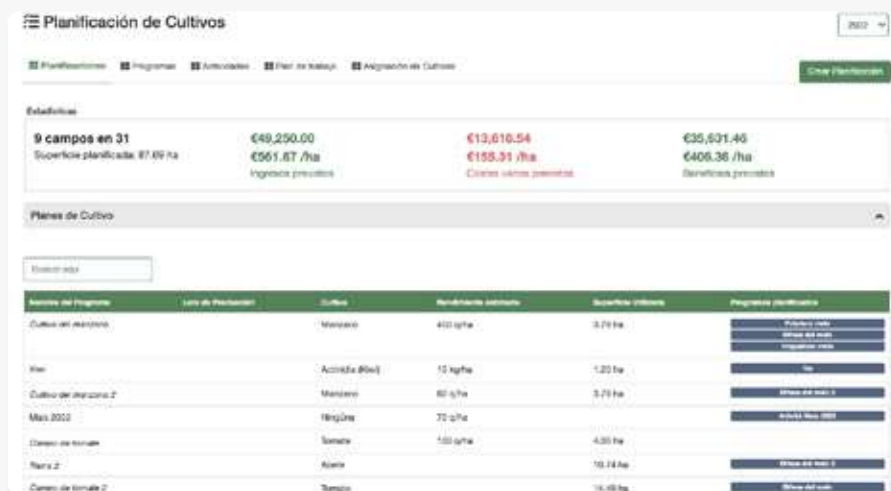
Planificación de Cultivos

2022

Planificaciones Programas Actividades Plan de trabajo Asignación de Cultivos

Crear Planificación

Estadísticas

9 campos en 31
Superficie planificada: 87.69 ha

€49,250.00
€561.67 /ha
Ingresos previstos

€13,618.54
€155.31 /ha
Costes varios previstos

€35,631.46
€406.36 /ha
Beneficios previstos

Planes de Cultivo

Buscar aquí

| Nombre del Programa | Lote de Producción | Cultivo | Rendimiento estimado | Superficie Utilizada | Programas planificados |
|---|---|---|---|---|---|
| Cultivo del manzano | | Manzano | 400 q/ha | 5.79 ha | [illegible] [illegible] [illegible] |
| Kiwi | | Actinidia (Kiwi) | 10 kg/ha | 1.20 ha | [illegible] |
| Cultivo del manzano 2 | | Manzano | 60 q/ha | 5.70 ha | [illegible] |
| Maíz 2022 | | Ninguno | 70 q/ha | | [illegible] |
| Campo de tomate | | Tomate | 100 q/ha | 4.00 ha | |
| Parra 2 | | Aceite | | 18.74 ha | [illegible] |
| Campo de tomate 2 | | Tomate | | 15.49 ha | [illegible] |